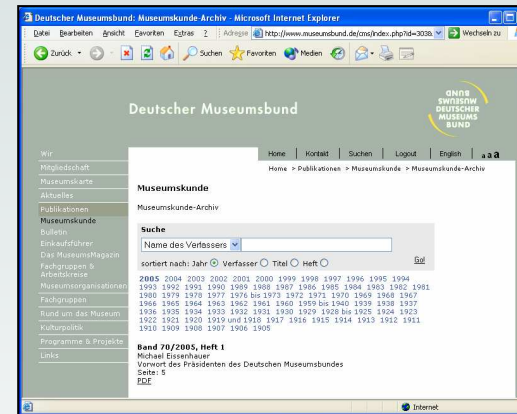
Deutscher Museumsbund: Museumskunde-Archiv - Microsoft Internet Explorer

Datei Bearbeiten Ansicht Favoriten Extras ? Adresse http://www.museumsbund.de/cms/index.php?id=303& Wechseln zu

Zurück Suchen Favoriten Medien

Deutscher Museumsbund

BUND DEUTSCHER MUSEUMS BUND

Home | Kontakt | Suchen | Logout | English | a a a

Home > Publikationen > Museumskunde > Museumskunde-Archiv

Wir
Mitgliedschaft
Museumskarte
Aktuelles
Publikationen
Museumskunde
Bulletin
Einkaufsführer
Das MuseumsMagazin
Fachgruppen & Arbeitskreise
Museumsorganisationen
Fachgruppen
Rund um das Museum
Kulturpolitik
Programme & Projekte
Links

Museumskunde

Museumskunde-Archiv

Suche

Name des Verfassers

Go!

sortiert nach: Jahr Verfasser Titel Heft

2005 2004 2003 2002 2001 2000 1999 1998 1997 1996 1995 1994 1993 1992 1991 1990 1989 1988 1987 1986 1985 1984 1983 1982 1981 1980 1979 1978 1977 1976 bis 1973 1972 1971 1970 1969 1968 1967 1966 1965 1964 1963 1962 1961 1960 1959 bis 1940 1939 1938 1937 1936 1935 1934 1933 1932 1931 1930 1929 1928 bis 1925 1924 1923 1922 1921 1920 1919 und 1918 1917 1916 1915 1914 1913 1912 1911 1910 1909 1908 1907 1906 1905

Band 70/2005, Heft 1
Michael Eissenhauer
Vorwort des Präsidenten des Deutschen Museumsbundes
Seite: 5
PDF

Internet